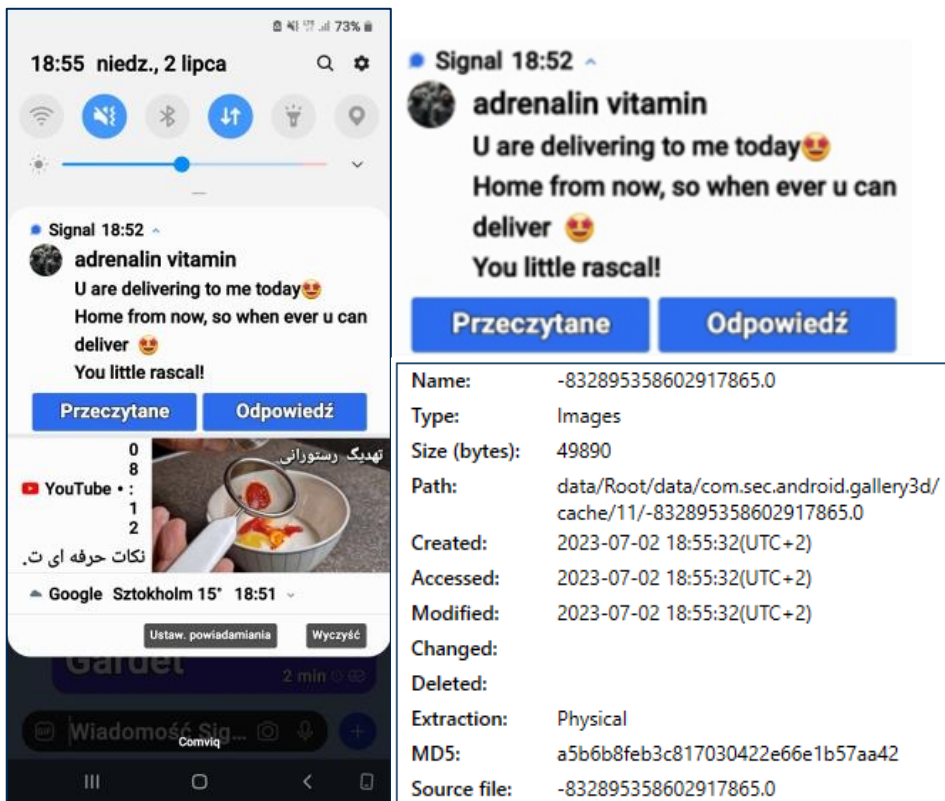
73%

18:55 niedz., 2 lipca

Signal 18:52
adrenalin vitamin
U are delivering to me today😍
Home from now, so when ever u can deliver 😍
You little rascal!
Przeczytane Odpowiedź

YouTube • 08:12
تهدیگ رستورانی
نکات حرفه ای ت.

Google Sztokholm 15° 18:51

Ustaw. powiadamiania Wyczyść

Gardet
2 min
Wiadomość Sig...
Comviq

Signal 18:52
adrenalin vitamin
U are delivering to me today😍
Home from now, so when ever u can deliver 😍
You little rascal!
Przeczytane Odpowiedź

| | |
|---|---|
| Name: | -832895358602917865.0 |
| Type: | Images |
| Size (bytes): | 49890 |
| Path: | data/Root/data/com.sec.android.gallery3d/cache/11/-832895358602917865.0 |
| Created: | 2023-07-02 18:55:32(UTC+2) |
| Accessed: | 2023-07-02 18:55:32(UTC+2) |
| Modified: | 2023-07-02 18:55:32(UTC+2) |
| Changed: | |
| Deleted: | |
| Extraction: | Physical |
| MD5: | a5b6b8feb3c817030422e66e1b57aa42 |
| Source file: | -832895358602917865.0 |